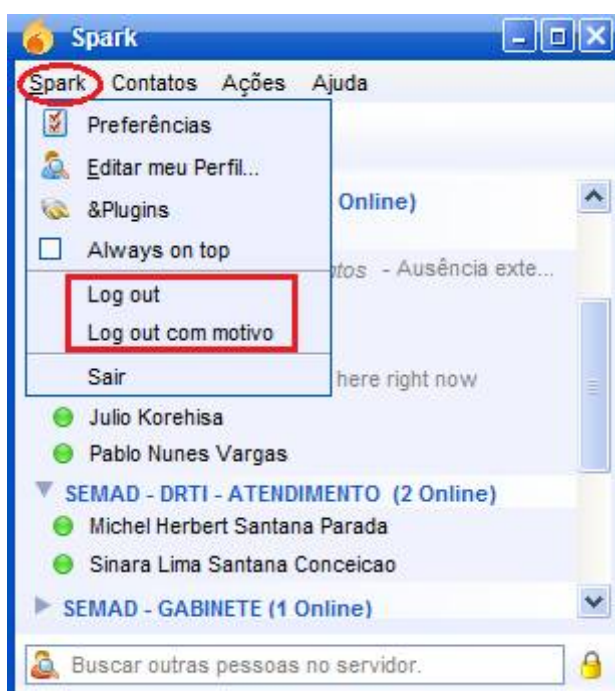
Spark

Spark Contatos Ações Ajuda

Preferências
Editar meu Perfil...
&Plugins
Always on top
Log out
Log out com motivo
Sair

Online)
atos - Ausência exte...
here right now

Julio Korehisa
Pablo Nunes Vargas
SEMAD - DRTI - ATENDIMENTO (2 Online)
Michel Herbert Santana Parada
Sinara Lima Santana Conceicao
SEMAD - GABINETE (1 Online)

Buscar outras pessoas no servidor.